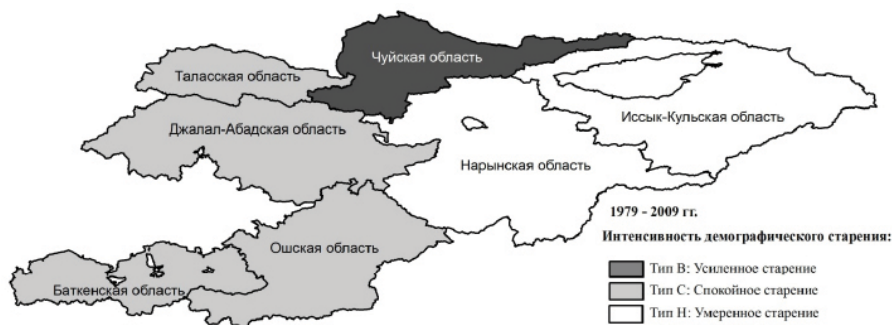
Чуйская область
Таласская область
Иссык-Кульская область
Джалал-Абадская область
Нарынская область
Ошская область
Баткенская область

1979 - 2009 гг.
Интенсивность демографического старения:
Тип B: Усиленное старение
Тип C: Спокойное старение
Тип H: Умеренное старение